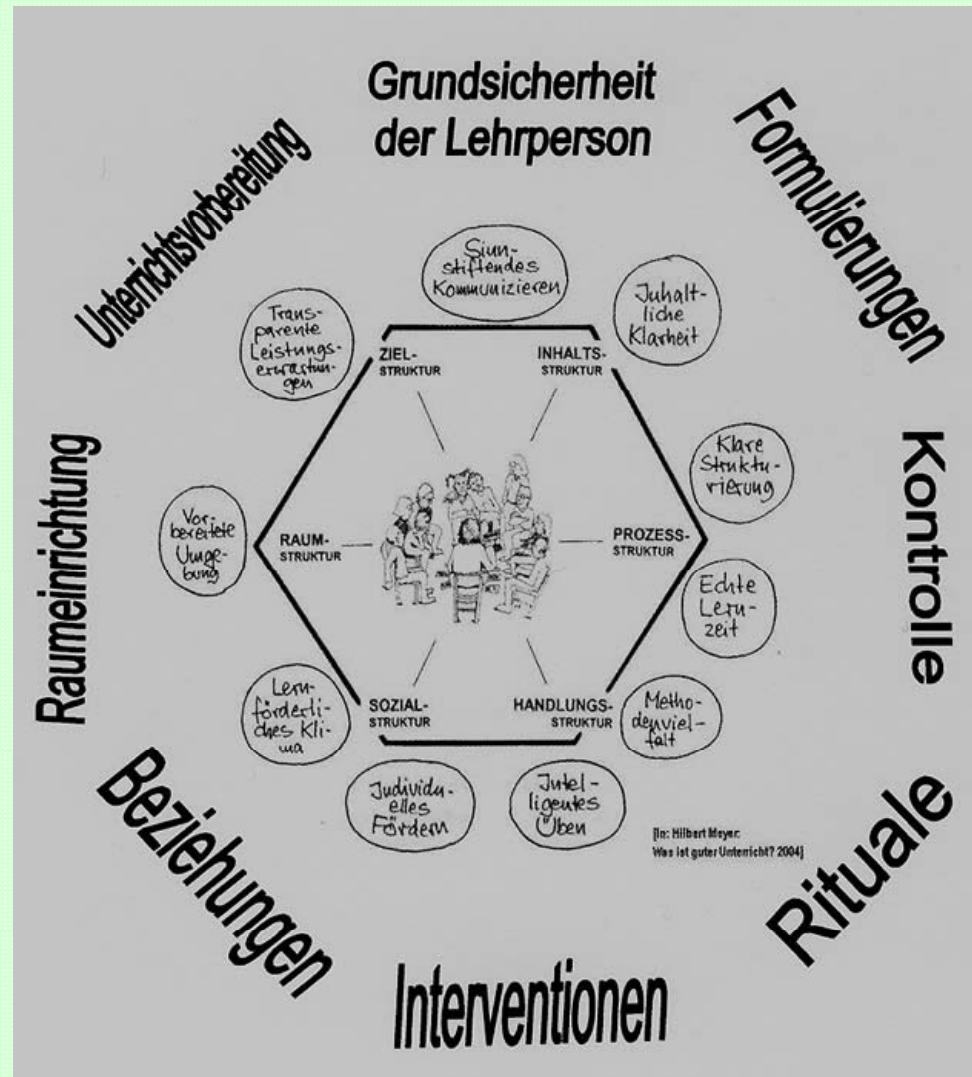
Grundsicherheit der Lehrperson

Formulierungen

Kontrolle

Rituale

Interventionen

Beziehungen

Raumeinrichtung

Unterrichtsvorbereitung

Sinnstiftendes Kommunizieren

Inhaltliche Klarheit

Klare Strukturierung

Echte Lernzeit

Methodenvielfalt

Intelligentes Üben

Individuelles Fördern

Lernförderliches Klima

Vorbereitete Umgebung

Transparente Leistungserwartungen

ZIEL-STRUKTUR

INHALTS-STRUKTUR

PROZESS-STRUKTUR

HANDLUNGS-STRUKTUR

SOZIAL-STRUKTUR

RAUM-STRUKTUR

[In: Hilbert Meyer: Was ist guter Unterricht? 2004]